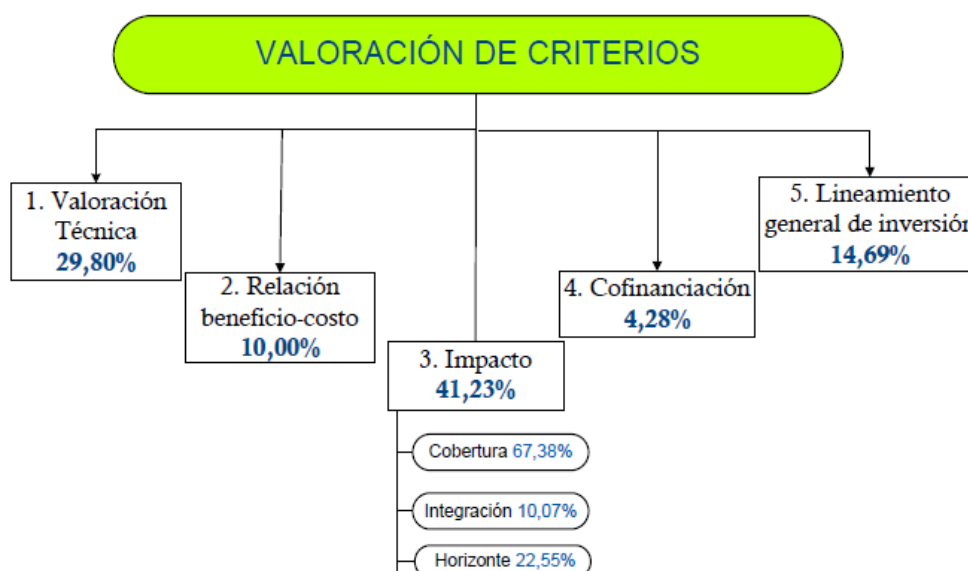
VALORACIÓN DE CRITERIOS

1. Valoración Técnica
29,80%

2. Relación beneficio-costo
10,00%

3. Impacto
41,23%

Cobertura 67,38%

Integración 10,07%

Horizonte 22,55%

4. Cofinanciación
4,28%

5. Lineamiento general de inversió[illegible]
14,69%